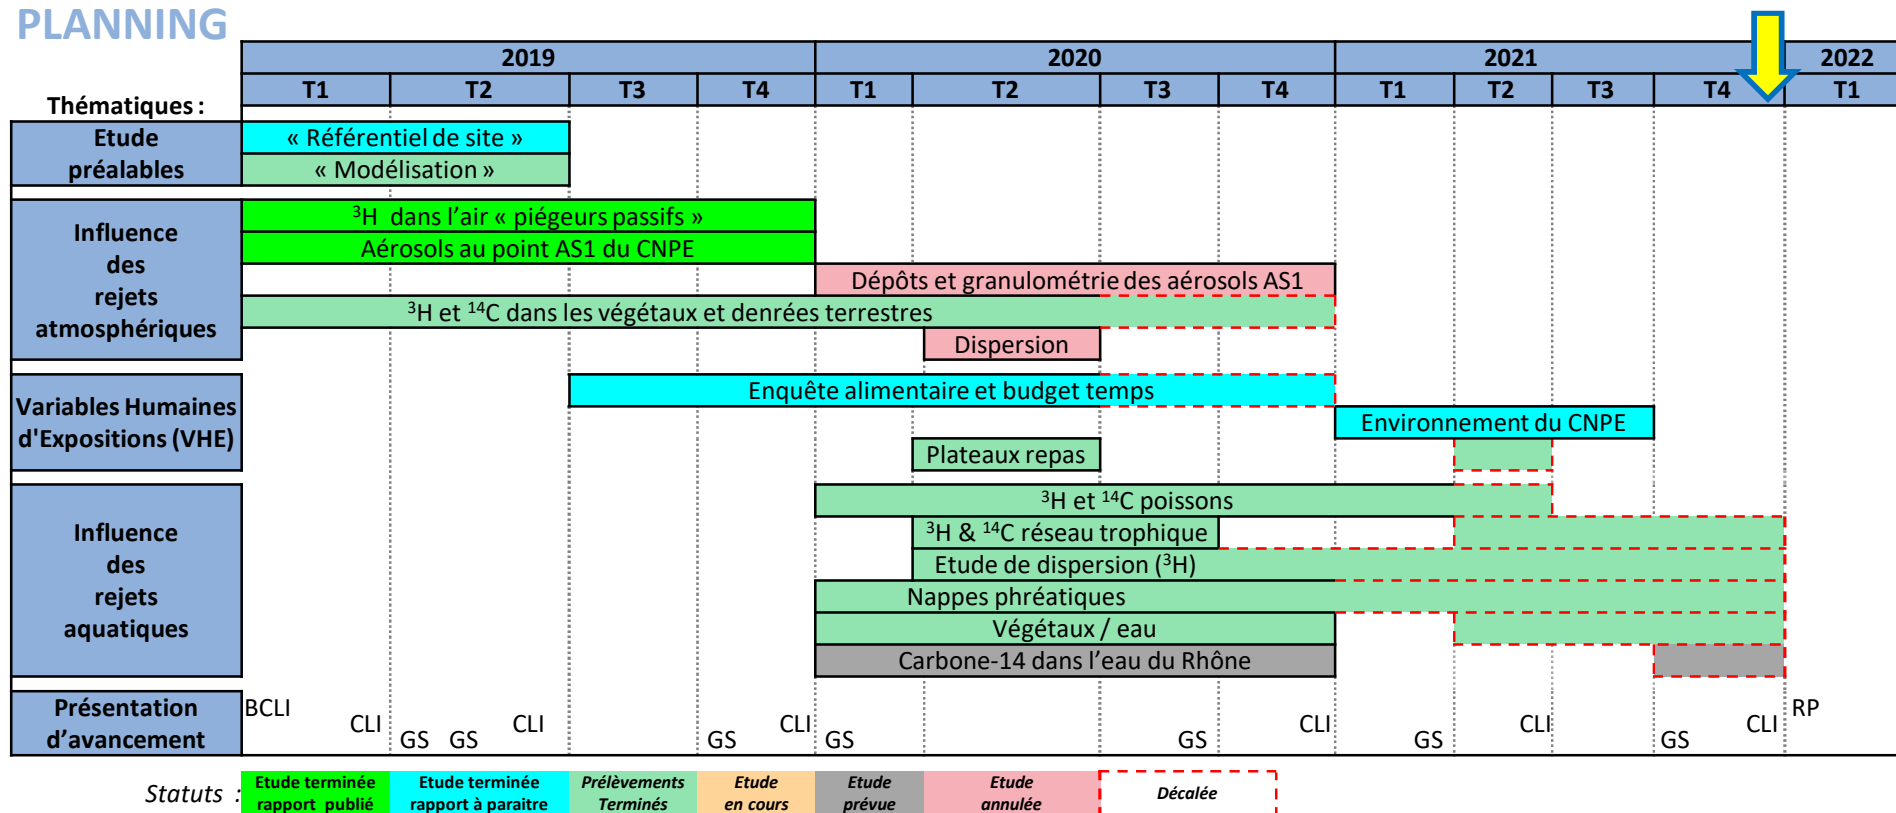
PLANNING

Thématiques :

| | 2019 | | | | 2020 | | | | 2021 | | | | 2022 |
|---|---|---|---|---|---|---|---|---|---|---|---|---|---|
| | T1 | T2 | T3 | T4 | T1 | T2 | T3 | T4 | T1 | T2 | T3 | T4 | T1 |

Etude préalables
« Référentiel de site »
« Modélisation »

Influence des rejets atmosphériques
$^{3}$H dans l'air « piégeurs passifs »
Aérosols au point AS1 du CNPE
Dépôts et granulométrie des aérosols AS1
$^{3}$H et $^{14}$C dans les végétaux et denrées terrestres
Dispersion

Variables Humaines d'Expositions (VHE)
Enquête alimentaire et budget temps
Environnement du CNPE
Plateaux repas

Influence des rejets aquatiques
$^{3}$H et $^{14}$C poissons
$^{3}$H & $^{14}$C réseau trophique
Etude de dispersion ($^{3}$H)
Nappes phréatiques
Végétaux / eau
Carbone-14 dans l'eau du Rhône

Présentation d'avancement
BCLI CLI GS GS CLI GS CLI GS GS CLI GS CLI GS CLI RP

Statuts : Etude terminée rapport publié | Etude terminée rapport à paraitre | Prélèvements Terminés | Etude en cours | Etude prévue | Etude annulée | Décalée